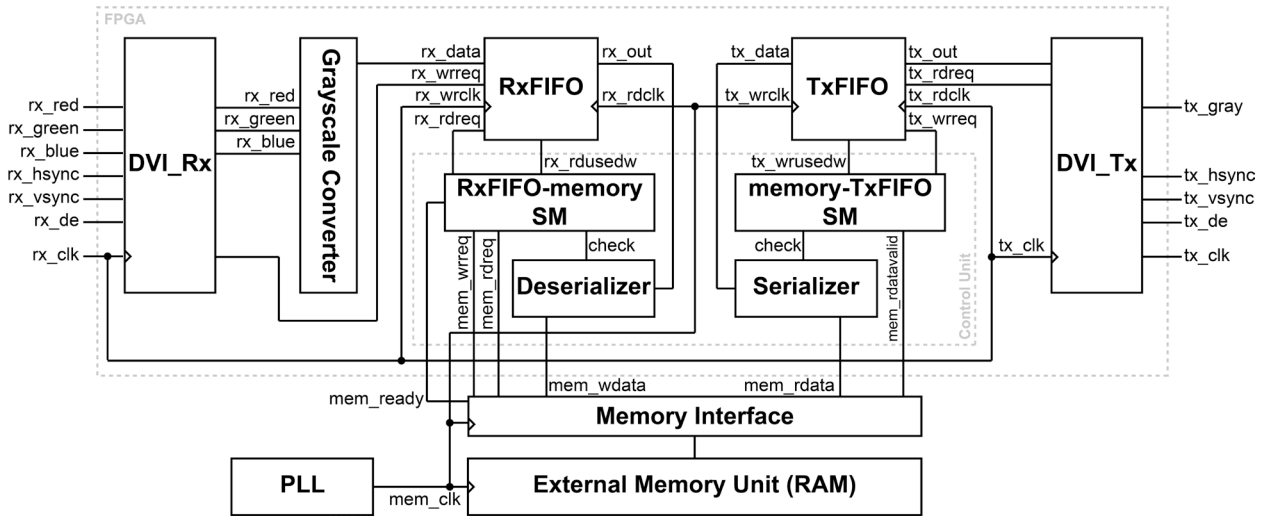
FPGA

rx_red
rx_green
rx_blue
rx_hsync
rx_vsync
rx_de
rx_clk

DVI_Rx

rx_red
rx_green
rx_blue

Grayscale Converter

rx_data
rx_wrreq
rx_wrclk
rx_rdreq

RxFIFO

rx_out
rx_rdclk
rx_rdusedw

RxFIFO-memory SM

check

Deserializer

mem_wrreq
mem_rdreq

tx_data
tx_wrclk

TxFIFO

tx_out
tx_rdreq
tx_rdclk
tx_wrreq
tx_wrusedw

memory-TxFIFO SM

check

Serializer

mem_rdatavalid

Control Unit

DVI_Tx

tx_clk

tx_gray
tx_hsync
tx_vsync
tx_de
tx_clk

mem_ready
mem_wdata
mem_rdata

Memory Interface

PLL

mem_clk

External Memory Unit (RAM)